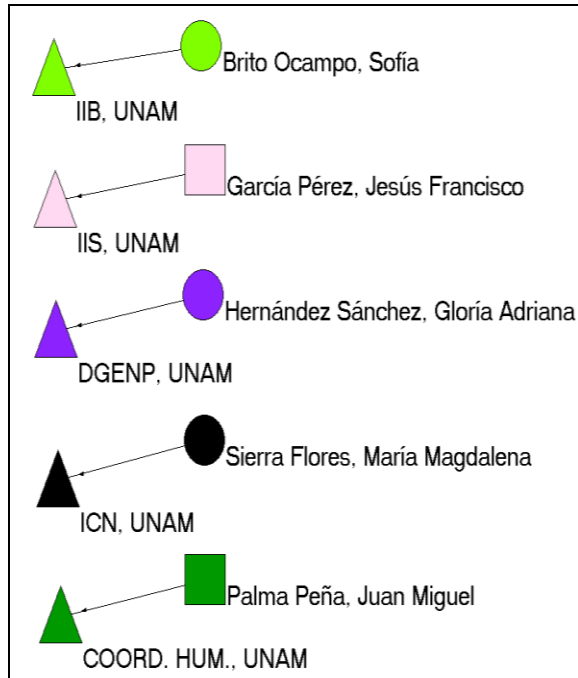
Brito Ocampo, Sofía

IIB, UNAM

García Pérez, Jesús Francisco

IIS, UNAM

Hernández Sánchez, Gloría Adriana

DGENP, UNAM

Sierra Flores, María Magdalena

ICN, UNAM

Palma Peña, Juan Miguel

COORD. HUM., UNAM